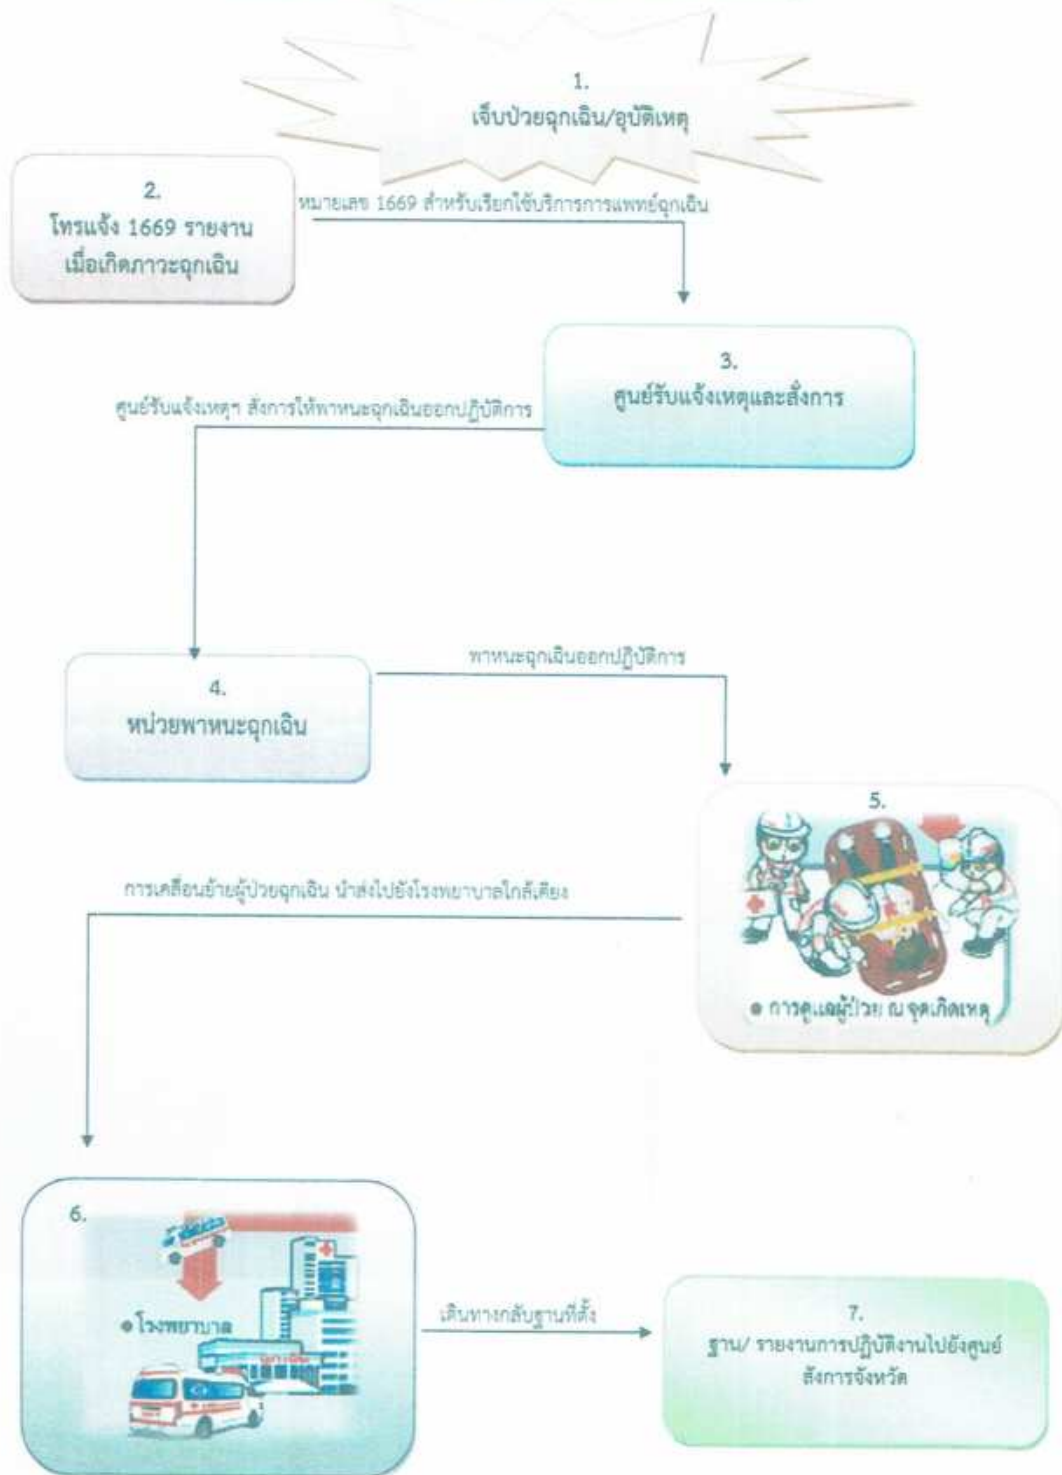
1.
เจ็บป่วยฉุกเฉิน/อุบัติเหตุ

2.
โทรแจ้ง 1669 รายงาน เมื่อเกิดภาวะฉุกเฉิน

หมายเลข 1669 สำหรับเรียกใช้บริการการแพทย์ฉุกเฉิน

3.
ศูนย์รับแจ้งเหตุและสั่งการ

ศูนย์รับแจ้งเหตุฯ สั่งการให้พาหนะฉุกเฉินออกปฏิบัติการ

4.
หน่วยพาหนะฉุกเฉิน

พาหนะฉุกเฉินออกปฏิบัติการ

5.
● การดูแลผู้ป่วย ณ จุดเกิดเหตุ

การเคลื่อนย้ายผู้ป่วยฉุกเฉิน นำส่งไปยังโรงพยาบาลใกล้เคียง

6.
● โรงพยาบาล

เดินทางกลับฐานที่ตั้ง

7.
ฐาน/ รายงานการปฏิบัติงานไปยังศูนย์สั่งการจังหวัด